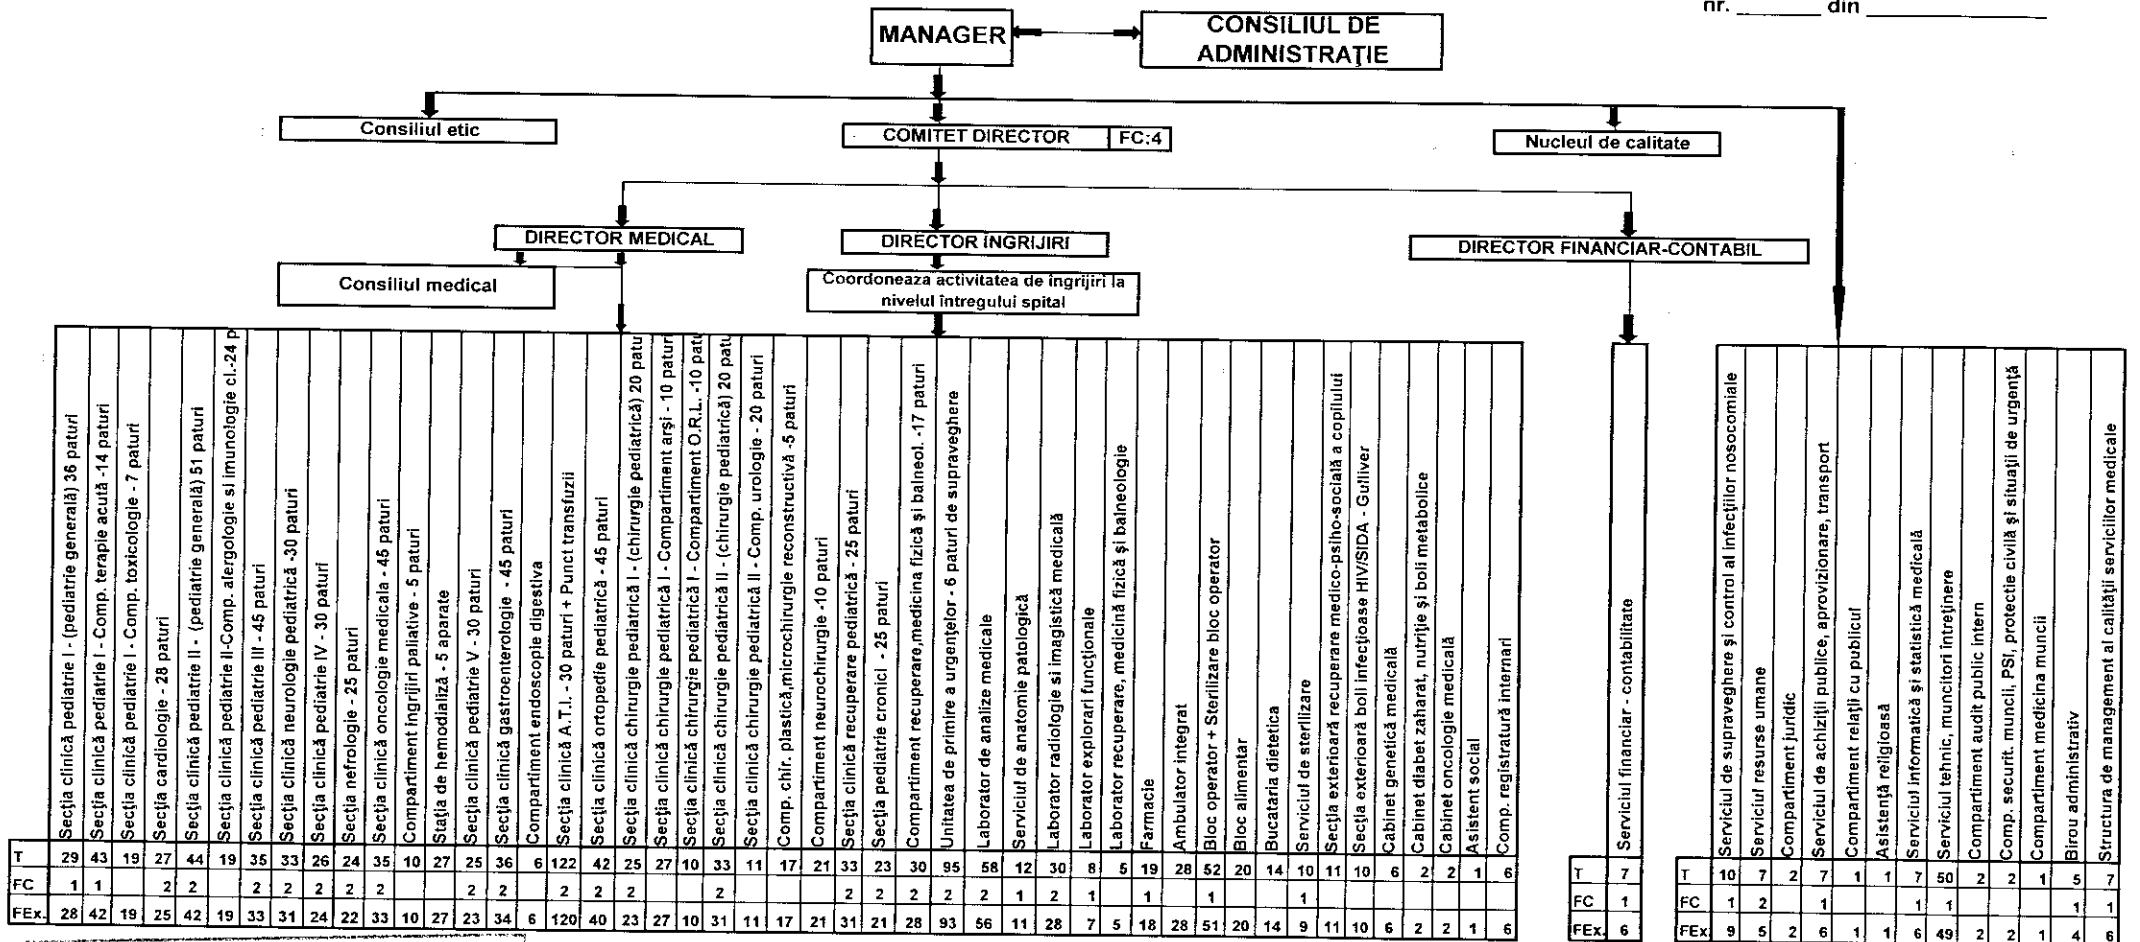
nr. ________ din ______________

MANAGER

CONSILIUL DE ADMINISTRAȚIE

Consiliul etic

COMITET DIRECTOR FC:4

Nucleul de calitate

DIRECTOR MEDICAL

DIRECTOR ÎNGRIJIRI

DIRECTOR FINANCIAR-CONTABIL

Consiliul medical

Coordoneaza activitatea de îngrijiri la nivelul întregului spital

| | Secția clinică pediatrie I - (pediatrie generală) 36 paturi | Secția clinică pediatrie I - Comp. terapie acută -14 paturi | Secția clinică pediatrie I - Comp. toxicologie - 7 paturi | Secția cardiologie - 28 paturi | Secția clinică pediatrie II - (pediatrie generală) 51 paturi | Secția clinică pediatrie II-Comp. alergologie si imunologie cl.-24 p | Secția clinică pediatrie III - 45 paturi | Secția clinică neurologie pediatrică -30 paturi | Secția clinică pediatrie IV - 30 paturi | Secția nefrologie - 25 paturi | Secția clinică oncologie medicala - 45 paturi | Compartiment îngrijiri paliative - 5 paturi | Stația de hemodializă - 5 aparate | Secția clinică pediatrie V - 30 paturi | Secția clinică gastroenterologie - 45 paturi | Compartiment endoscopie digestiva | Secția clinică A.T.I. - 30 paturi + Punct transfuzii | Secția clinică ortopedie pediatrică - 45 paturi | Secția clinică chirurgie pediatrică I - (chirurgie pediatrică) 20 paturi | Secția clinică chirurgie pediatrică I - Compartiment arși - 10 paturi | Secția clinică chirurgie pediatrică I - Compartiment O.R.L. -10 pat | Secția clinică chirurgie pediatrică II - (chirurgie pediatrică) 20 pat | Secția clinică chirurgie pediatrică II - Comp. urologie - 20 paturi | Comp. chir. plastică,microchirurgie reconstructivă -5 paturi | Compartiment neurochirurgie -10 paturi | Secția clinică recuperare pediatrică - 25 paturi | Secția pediatrie cronici - 25 paturi | Compartiment recuperare,medicina fizică și balneol. -17 paturi | Unitatea de primire a urgențelor - 6 paturi de supraveghere | Laborator de analize medicale | Serviciul de anatomie patologică | Laborator radiologie și imagistică medicală | Laborator explorari funcționale | Laborator recuperare, medicină fizică și balneologie | Farmacie | Ambulator integrat | Bloc operator + Sterilizare bloc operator | Bloc alimentar | Bucataria dietetica | Serviciul de sterilizare | Secția exterioară recuperare medico-psiho-socială a copilului | Secția exterioară boli infecțioase HIV/SIDA - Gulliver | Cabinet genetică medicală | Cabinet diabet zaharat, nutriție și boli metabolice | Cabinet oncologie medicală | Asistent social | Comp. registratură internari |
|---|---|---|---|---|---|---|---|---|---|---|---|---|---|---|---|---|---|---|---|---|---|---|---|---|---|---|---|---|---|---|---|---|---|---|---|---|---|---|---|---|---|---|---|---|---|---|---|
| T | 29 | 43 | 19 | 27 | 44 | 19 | 35 | 33 | 26 | 24 | 35 | 10 | 27 | 25 | 36 | 6 | 122 | 42 | 25 | 27 | 10 | 33 | 11 | 17 | 21 | 33 | 23 | 30 | 95 | 58 | 12 | 30 | 8 | 5 | 19 | 28 | 52 | 20 | 14 | 10 | 11 | 10 | 6 | 2 | 2 | 1 | 6 |
| FC | 1 | 1 | | 2 | 2 | | 2 | 2 | 2 | 2 | 2 | | | 2 | 2 | | 2 | 2 | 2 | | | 2 | | | | 2 | 2 | 2 | 2 | 2 | 1 | 2 | 1 | | 1 | | 1 | | | 1 | | | | | | | |
| FEx. | 28 | 42 | 19 | 25 | 42 | 19 | 33 | 31 | 24 | 22 | 33 | 10 | 27 | 23 | 34 | 6 | 120 | 40 | 23 | 27 | 10 | 31 | 11 | 17 | 21 | 31 | 21 | 28 | 93 | 56 | 11 | 28 | 7 | 5 | 18 | 28 | 51 | 20 | 14 | 9 | 11 | 10 | 6 | 2 | 2 | 1 | 6 |

| | Serviciul financiar - contabilitate |
|---|---|
| T | 7 |
| FC | 1 |
| FEx. | 6 |

| | Serviciul de supraveghere și control al infecțiilor nosocomiale | Serviciul resurse umane | Compartiment juridic | Serviciul de achiziții publice, aprovizionare, transport | Compartiment relații cu publicul | Asistență religioasă | Serviciul informatică și statistică medicală | Serviciul tehnic, muncitori întreținere | Compartiment audit public intern | Comp. securit. muncii, PSI, protecție civilă și situații de urgență | Compartiment medicina muncii | Birou administrativ | Structura de management al calității serviciilor medicale |
|---|---|---|---|---|---|---|---|---|---|---|---|---|---|
| T | 10 | 7 | 2 | 7 | 1 | 1 | 7 | 50 | 2 | 2 | 1 | 5 | 7 |
| FC | 1 | 2 | | 1 | | | 1 | 1 | | | | 1 | 1 |
| FEx. | 9 | 5 | 2 | 6 | 1 | 1 | 6 | 49 | 2 | 2 | 1 | 4 | 6 |